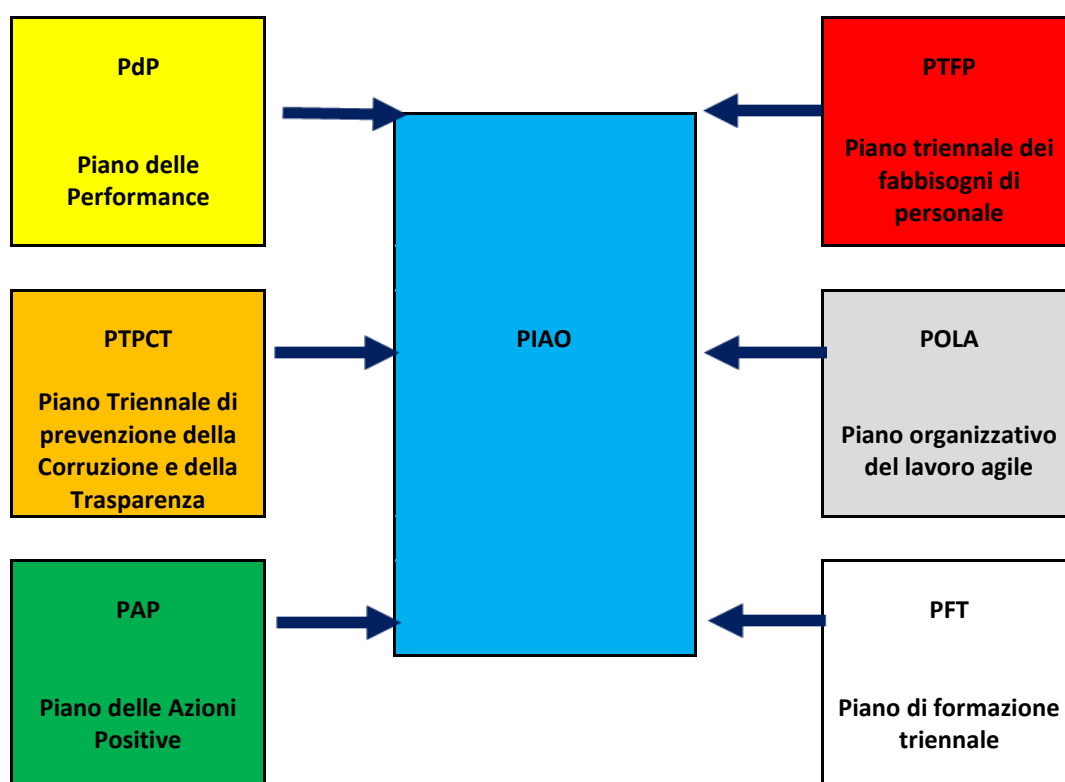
PdP

Piano delle Performance

PTFP

Piano triennale dei fabbisogni di personale

PTPCT

Piano Triennale di prevenzione della Corruzione e della Trasparenza

PIAO

POLA

Piano organizzativo del lavoro agile

PAP

Piano delle Azioni Positive

PFT

Piano di formazione triennale